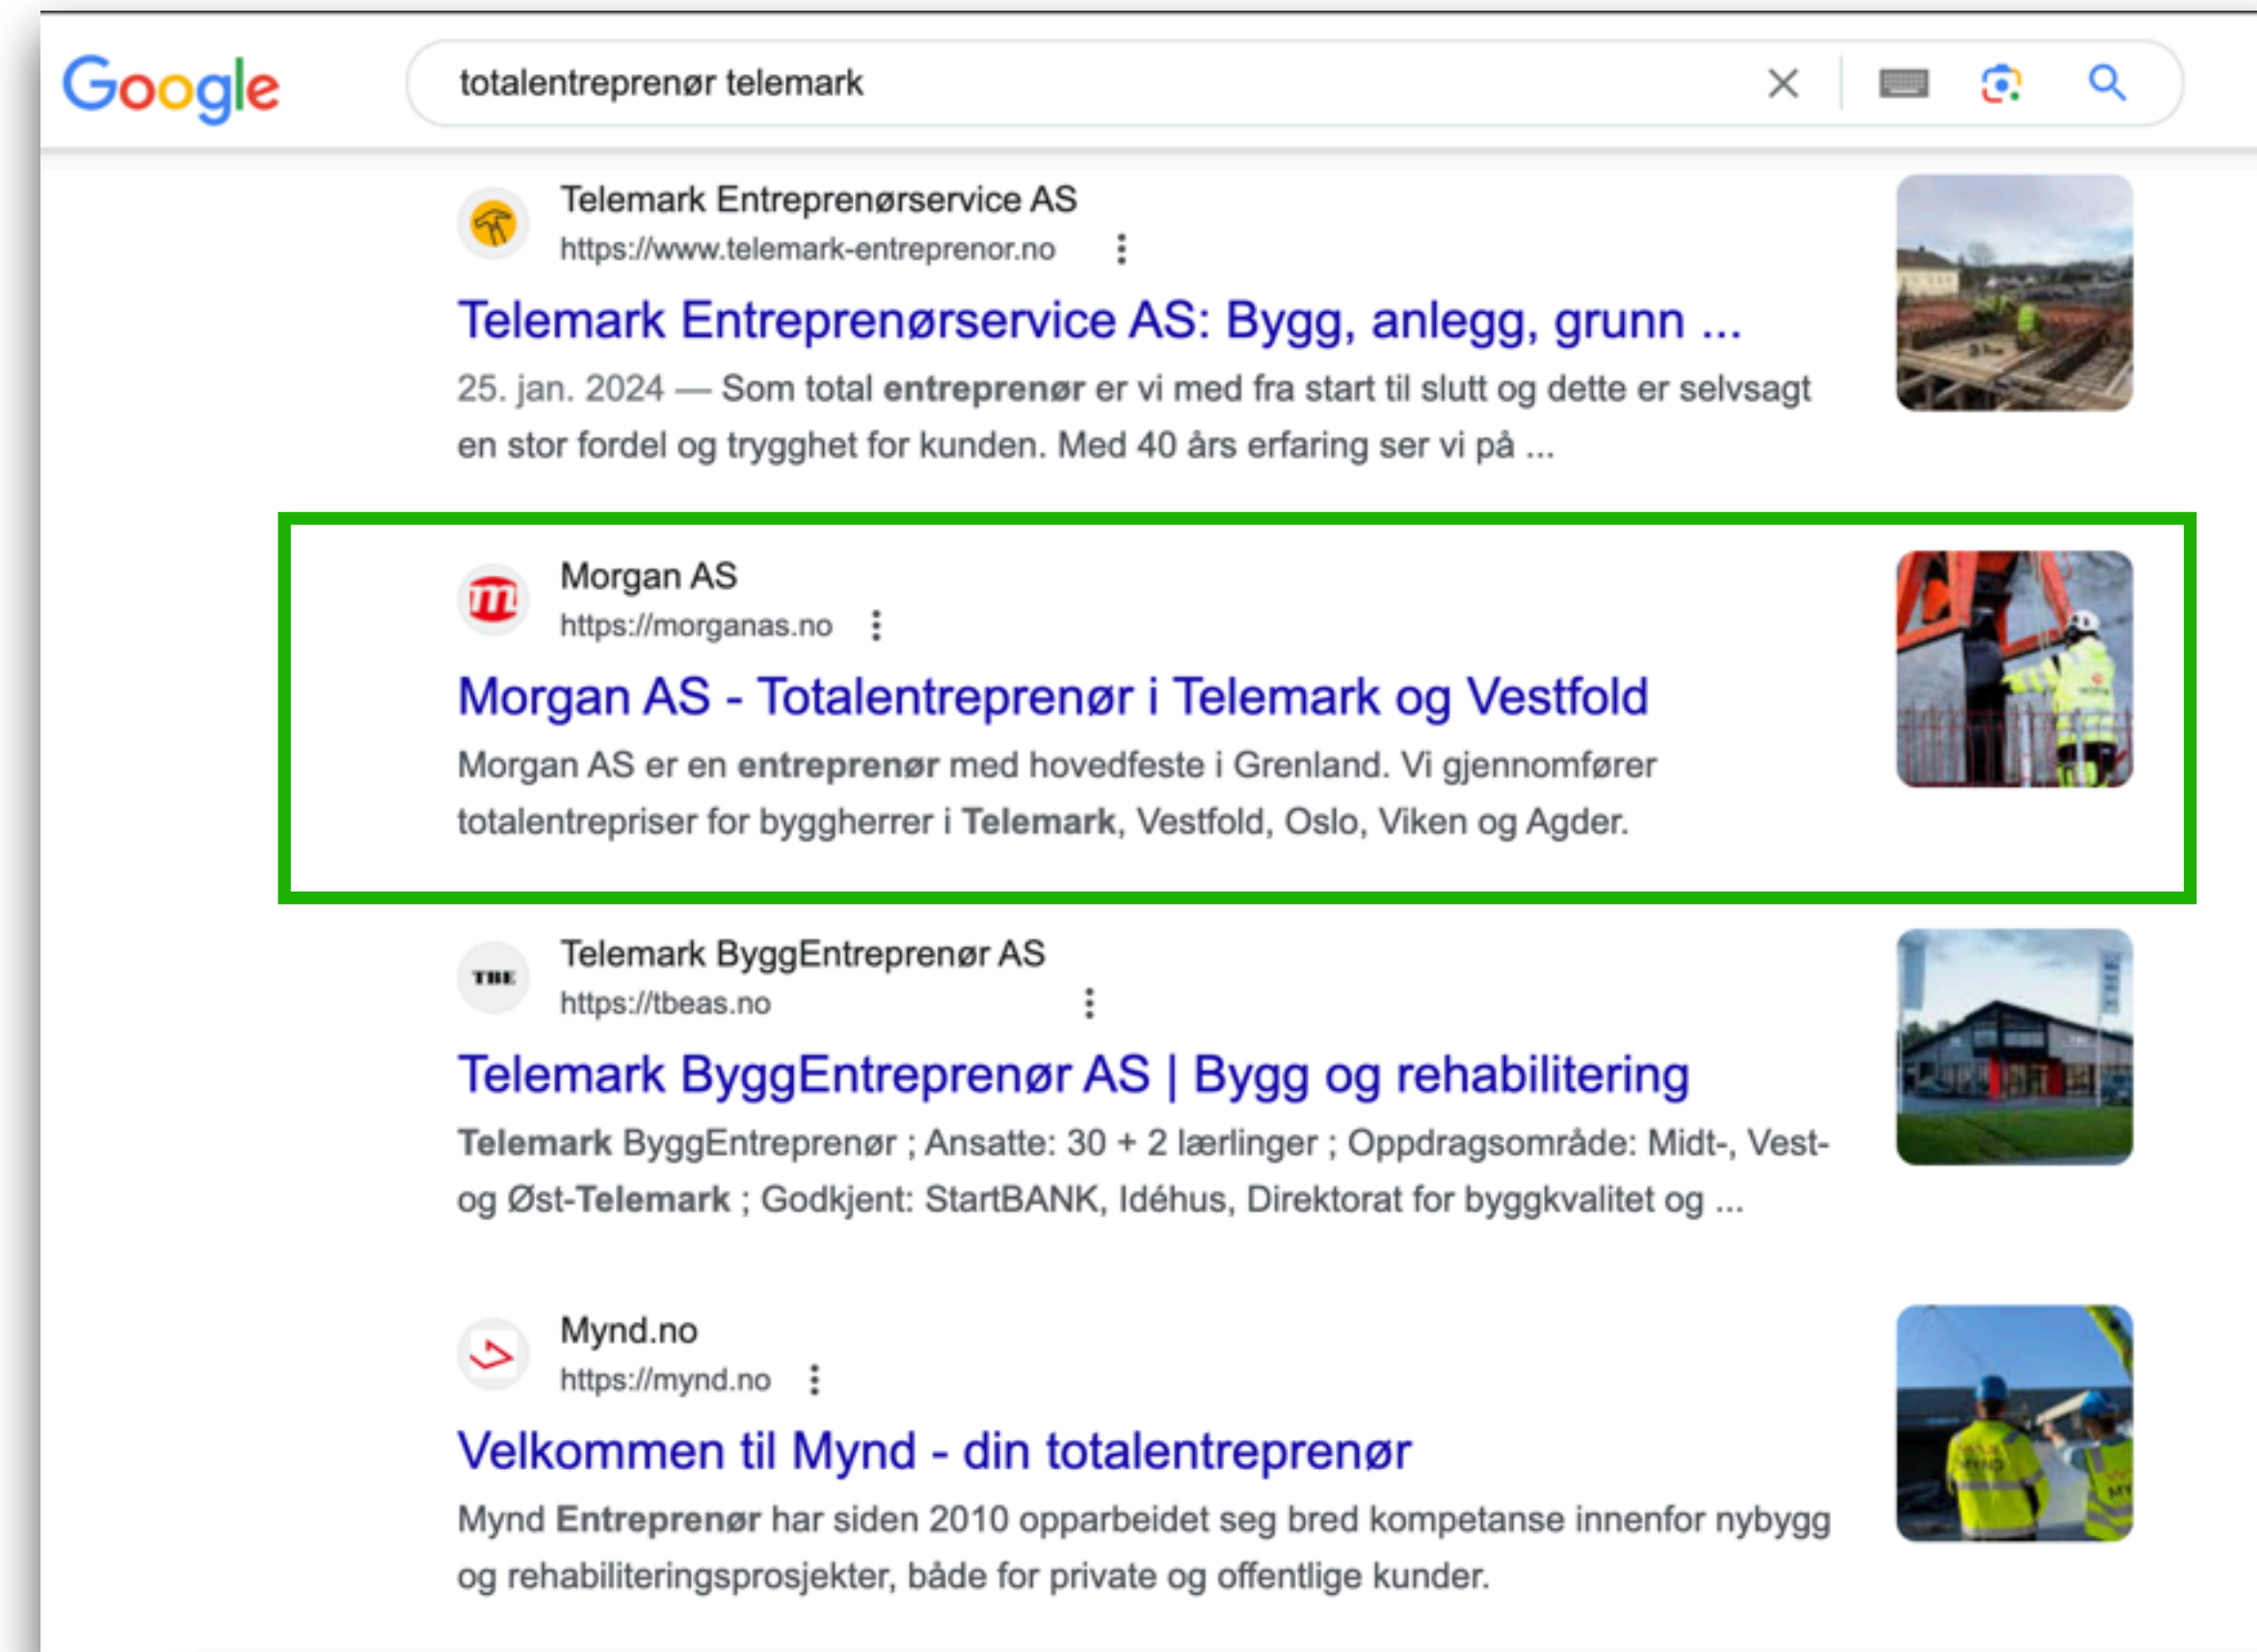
Google

totalentreprenør telemark

Telemark Entreprenørservice AS
https://www.telemark-entreprenor.no

Telemark Entreprenørservice AS: Bygg, anlegg, grunn ...

25. jan. 2024 — Som total entreprenør er vi med fra start til slutt og dette er selvsagt en stor fordel og trygghet for kunden. Med 40 års erfaring ser vi på ...

Morgan AS
https://morganas.no

Morgan AS - Totalentreprenør i Telemark og Vestfold

Morgan AS er en entreprenør med hovedfeste i Grenland. Vi gjennomfører totalentrepriser for byggherrer i Telemark, Vestfold, Oslo, Viken og Agder.

Telemark ByggEntreprenør AS
https://tbeas.no

Telemark ByggEntreprenør AS | Bygg og rehabilitering

Telemark ByggEntreprenør ; Ansatte: 30 + 2 lærlinger ; Oppdragsområde: Midt-, Vest- og Øst-Telemark ; Godkjent: StartBANK, Idéhus, Direktorat for byggkvalitet og ...

Mynd.no
https://mynd.no

Velkommen til Mynd - din totalentreprenør

Mynd Entreprenør har siden 2010 opparbeidet seg bred kompetanse innenfor nybygg og rehabiliteringsprosjekter, både for private og offentlige kunder.